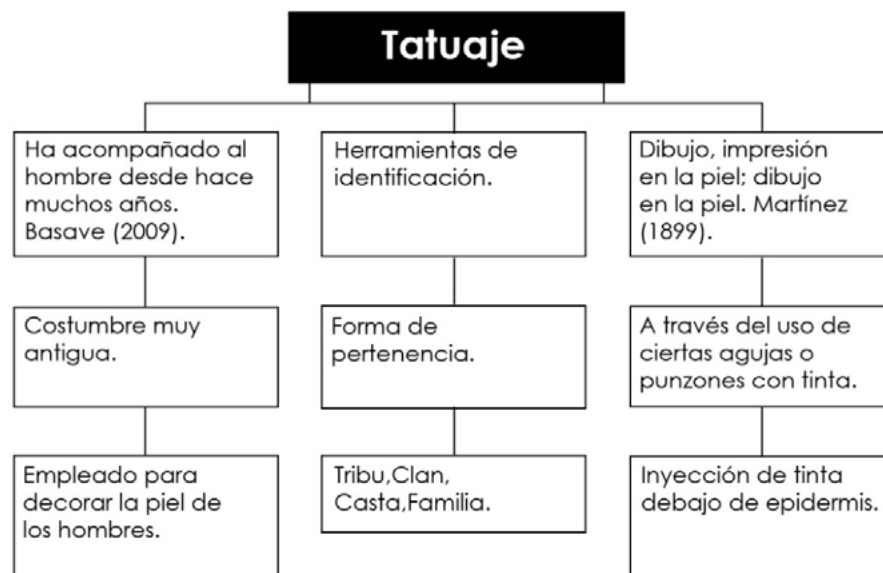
Tatuaje

Ha acompañado al hombre desde hace muchos años. Basave (2009).

Costumbre muy antigua.

Empleado para decorar la piel de los hombres.

Herramientas de identificación.

Forma de pertenencia.

Tribu,Clan, Casta,Familia.

Dibujo, impresión en la piel; dibujo en la piel. Martínez (1899).

A través del uso de ciertas agujas o punzones con tinta.

Inyección de tinta debajo de epidermis.